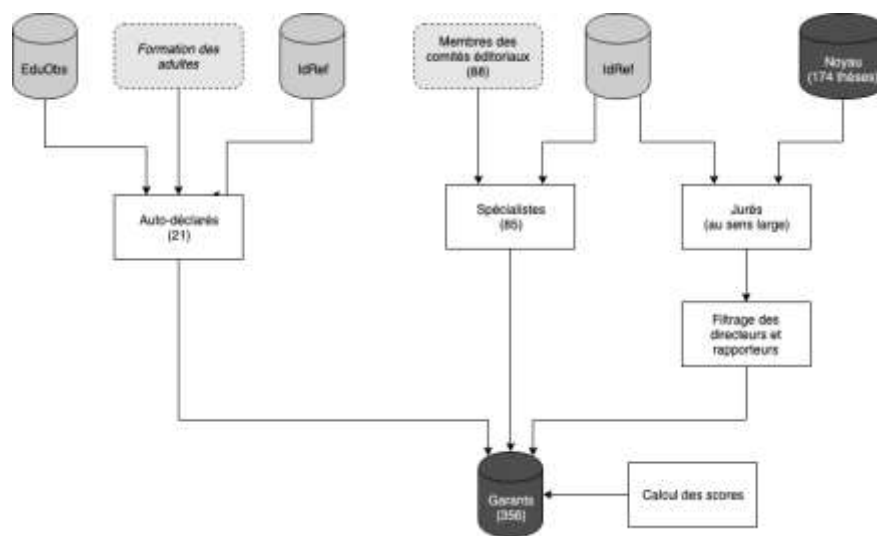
EduObs

Formation des adultes

IdRef

Membres des comités éditoriaux (66)

IdRef

Noyau (174 thèses)

Auto-déclarés (21)

Spécialistes (85)

Jurés (au sens large)

Filtrage des directeurs et rapporteurs

Garants (356)

Calcul des scores